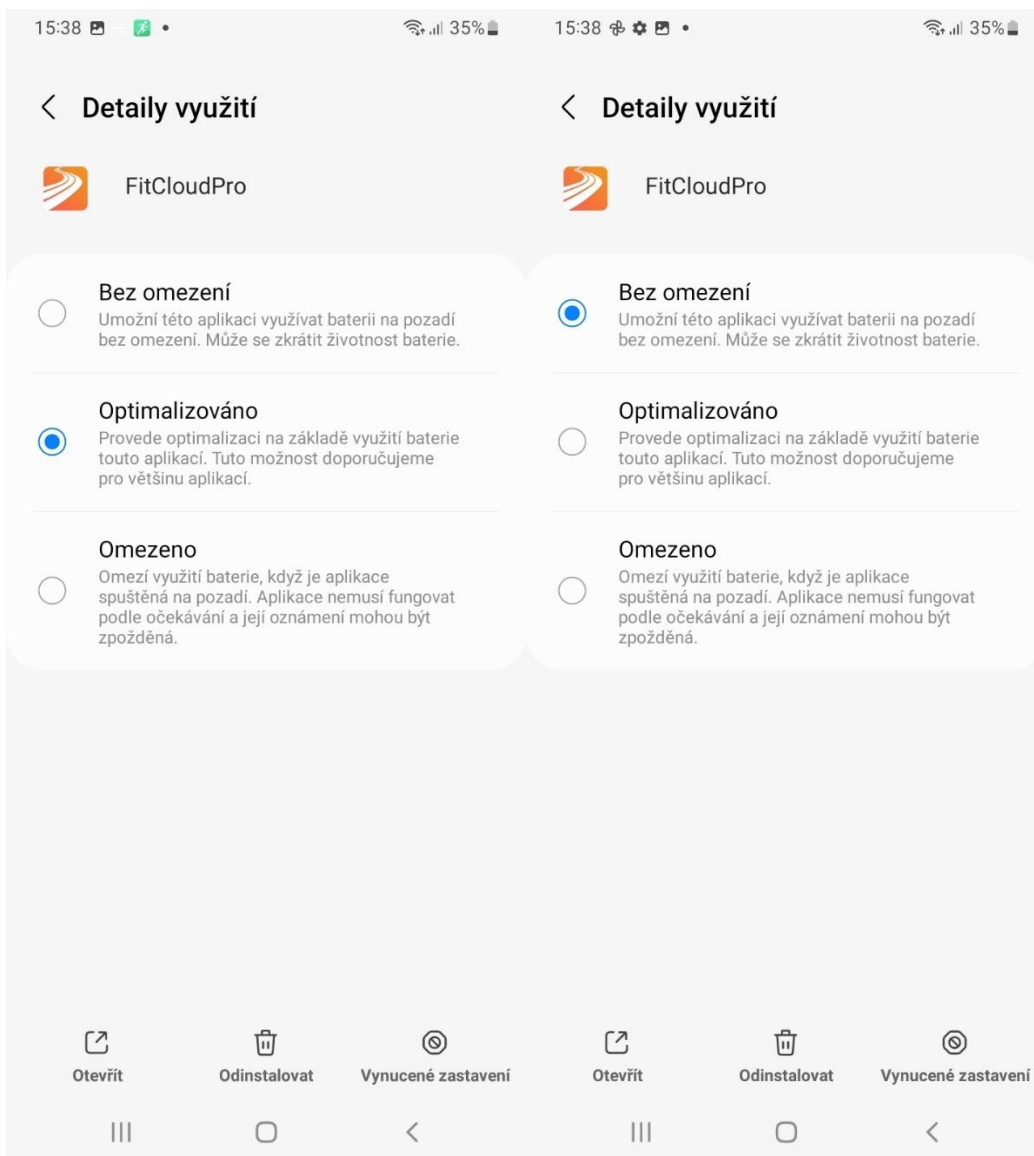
15:38 35%

Detaily využití

FitCloudPro

Bez omezení
Umožní této aplikaci využívat baterii na pozadí bez omezení. Může se zkrátit životnost baterie.

Optimalizováno
Provede optimalizaci na základě využití baterie touto aplikací. Tuto možnost doporučujeme pro většinu aplikací.

Omezeno
Omezí využití baterie, když je aplikace spuštěná na pozadí. Aplikace nemusí fungovat podle očekávání a její oznámení mohou být zpožděná.

Otevřít
Odinstalovat
Vynucené zastavení

15:38 35%

Detaily využití

FitCloudPro

Bez omezení
Umožní této aplikaci využívat baterii na pozadí bez omezení. Může se zkrátit životnost baterie.

Optimalizováno
Provede optimalizaci na základě využití baterie touto aplikací. Tuto možnost doporučujeme pro většinu aplikací.

Omezeno
Omezí využití baterie, když je aplikace spuštěná na pozadí. Aplikace nemusí fungovat podle očekávání a její oznámení mohou být zpožděná.

Otevřít
Odinstalovat
Vynucené zastavení